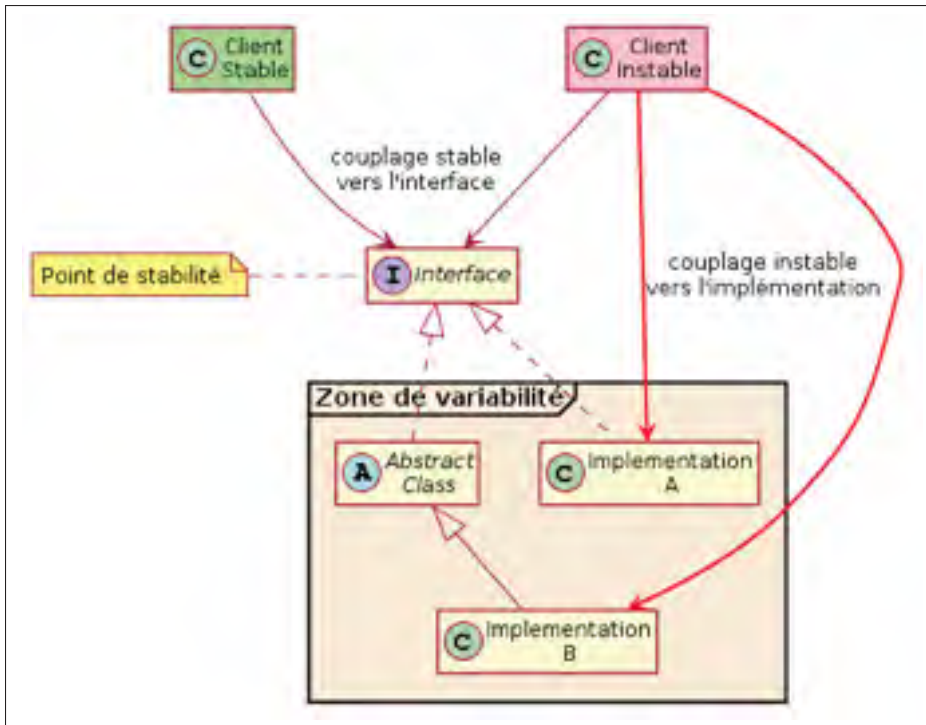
C Client Stable

C Client Instable

couplage stable vers l'interface

Point de stabilité

I Interface

couplage instable vers l'implémentation

Zone de variabilité

A Abstract Class

C Implementation A

C Implementation B